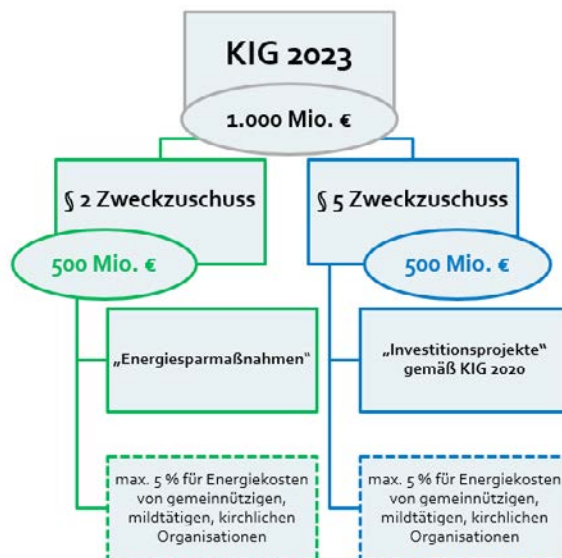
KIG 2023

1.000 Mio. €

§ 2 Zweckzuschuss

500 Mio. €

„Energiesparmaßnahmen"

max. 5 % für Energiekosten von gemeinnützigen, mildtätigen, kirchlichen Organisationen

§ 5 Zweckzuschuss

500 Mio. €

„Investitionsprojekte" gemäß KIG 2020

max. 5 % für Energiekosten von gemeinnützigen, mildtätigen, kirchlichen Organisationen